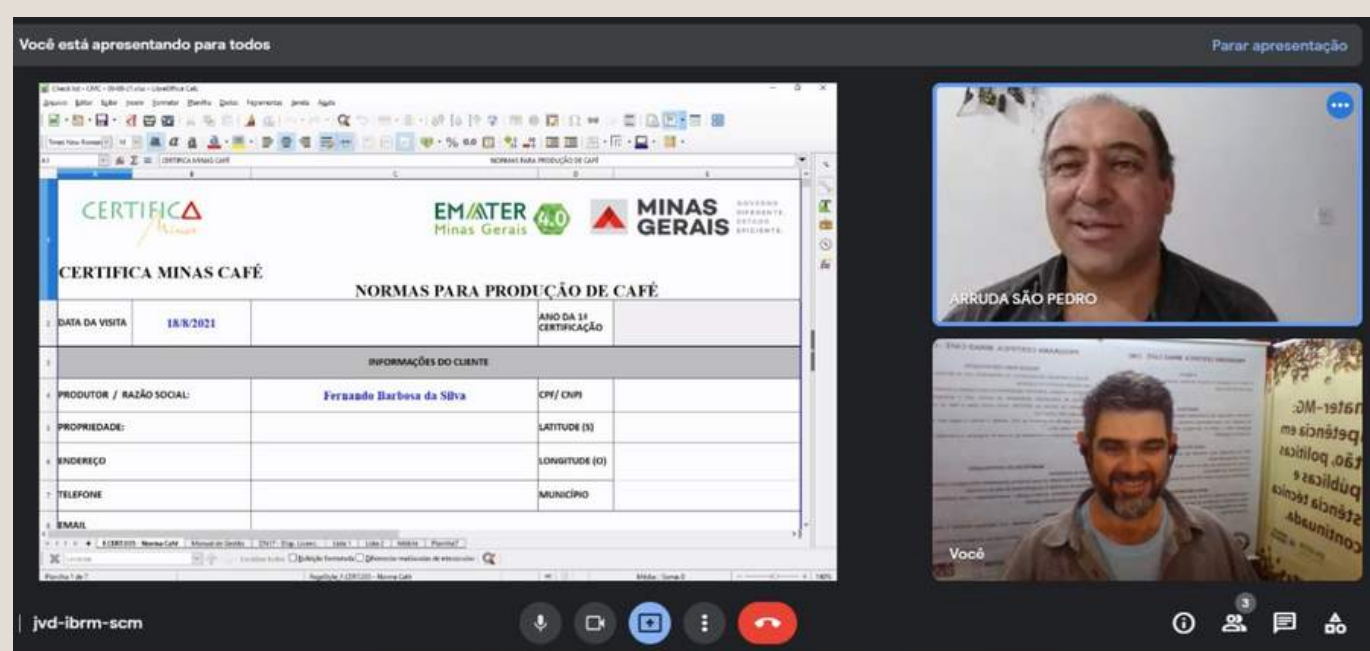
Você está apresentando para todos

Parar apresentação

CERTIFICA Minas

EMATER Minas Gerais 4.0

MINAS GERAIS

CERTIFICA MINAS CAFÉ

NORMAS PARA PRODUÇÃO DE CAFÉ

| DATA DA VISITA | 18/8/2021 | | ANO DA 1ª CERTIFICAÇÃO | |
|---|---|---|---|---|
| INFORMAÇÕES DO CLIENTE | | | | |
| PRODUTOR / RAZÃO SOCIAL: | Fernando Barbosa da Silva | | CPF/ CNPJ | |
| PROPRIEDADE: | | | LATITUDE (S) | |
| ENDEREÇO | | | LONGITUDE (O) | |
| TELEFONE | | | MUNICÍPIO | |
| EMAIL | | | | |

ARRUDA SÃO PEDRO

Você

jvd-ibrm-scm

3